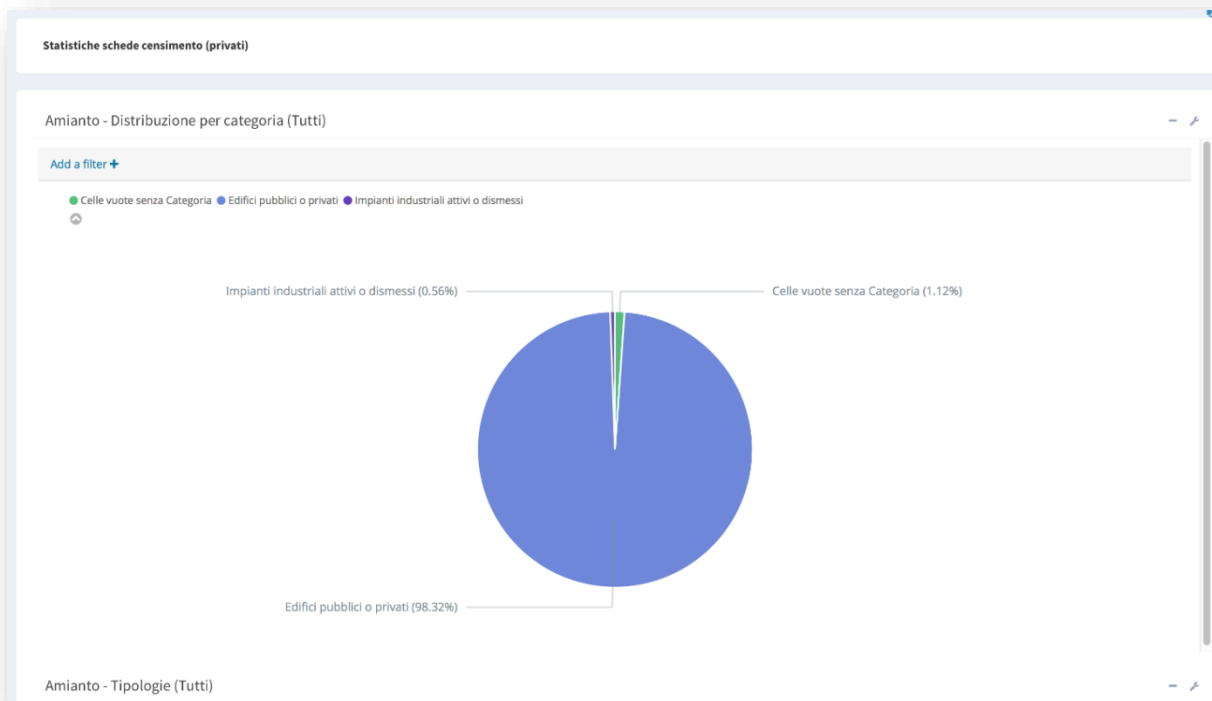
Statistiche schede censimento (privati)

Amianto - Distribuzione per categoria (Tutti)

Add a filter +

Celle vuote senza Categoria Edifici pubblici o privati Impianti industriali attivi o dismessi

Impianti industriali attivi o dismessi (0.56%)

Celle vuote senza Categoria (1.12%)

Edifici pubblici o privati (98.32%)

Amianto - Tipologie (Tutti)